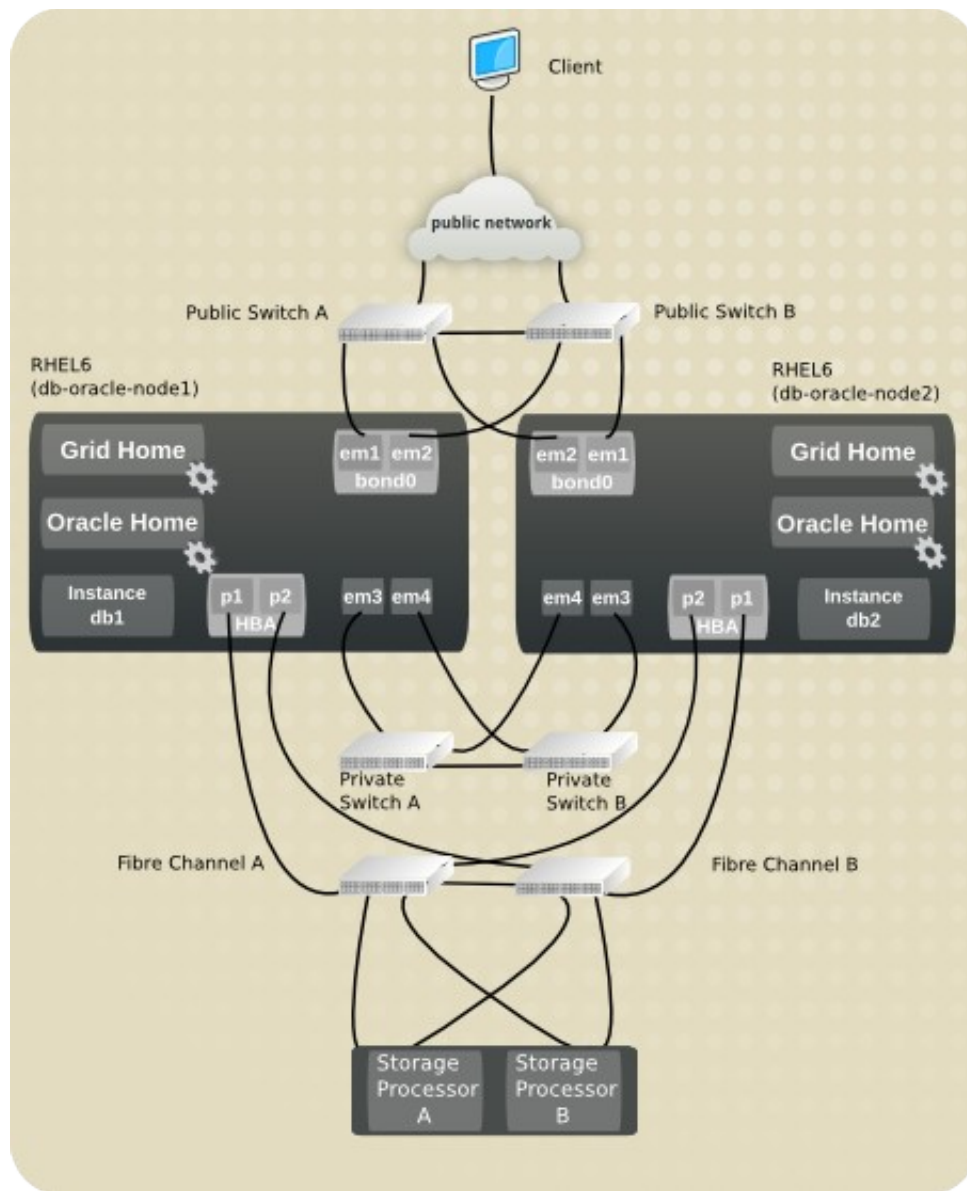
Client

public network

Public Switch A

Public Switch B

RHEL6
(db-oracle-node1)

RHEL6
(db-oracle-node2)

Grid Home

Oracle Home

Instance
db1

p1 p2
HBA

em1 em2
bond0

em3 em4

em2 em1
bond0

em4 em3

p2 p1
HBA

Grid Home

Oracle Home

Instance
db2

Private
Switch A

Private
Switch B

Fibre Channel A

Fibre Channel B

Storage
Processor
A

Storage
Processor
B